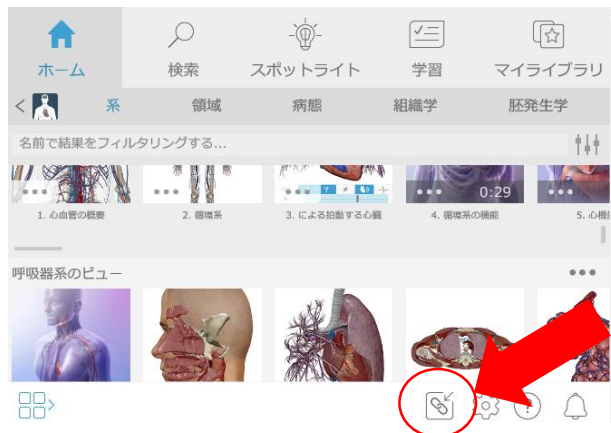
ホーム
検索
スポットライト
学習
マイライブラリ

<
系
領域
病態
組織学
胚発生学

名前で結果をフィルタリングする...

0:29

1. 心血管の概要
2. 循環系
3. による拍動する心臓
4. 循環系の機能
5. 心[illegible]

呼吸器系のビュー